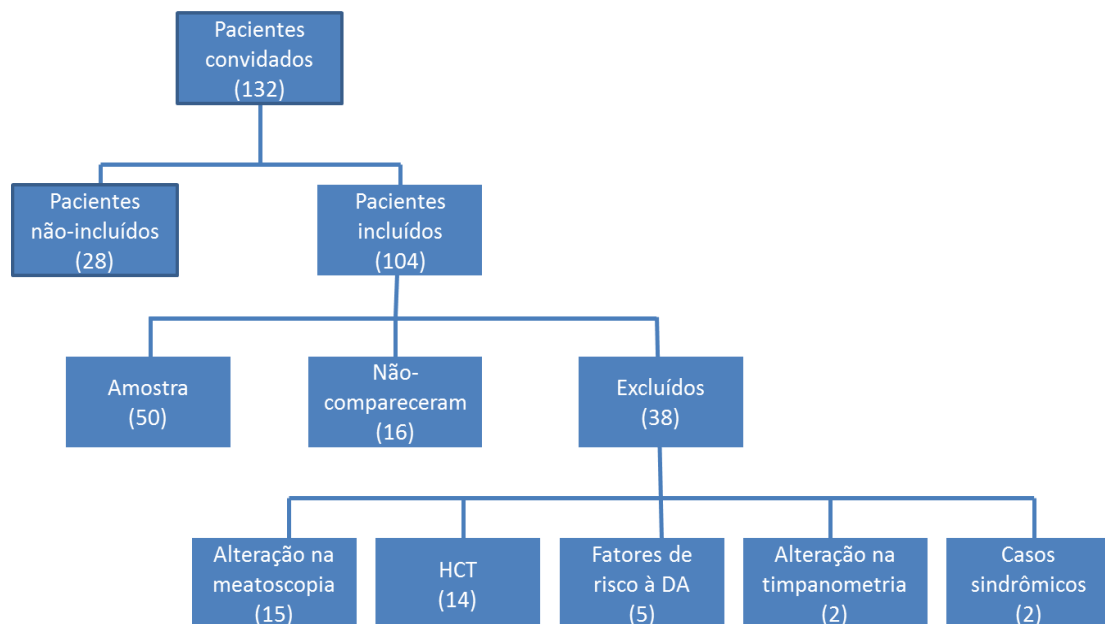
Pacientes convidados (132)

Pacientes não-incluídos (28)

Pacientes incluídos (104)

Amostra (50)

Não-compareceram (16)

Excluídos (38)

Alteração na meatoscopia (15)

HCT (14)

Fatores de risco à DA (5)

Alteração na timpanometria (2)

Casos sindrômicos (2)